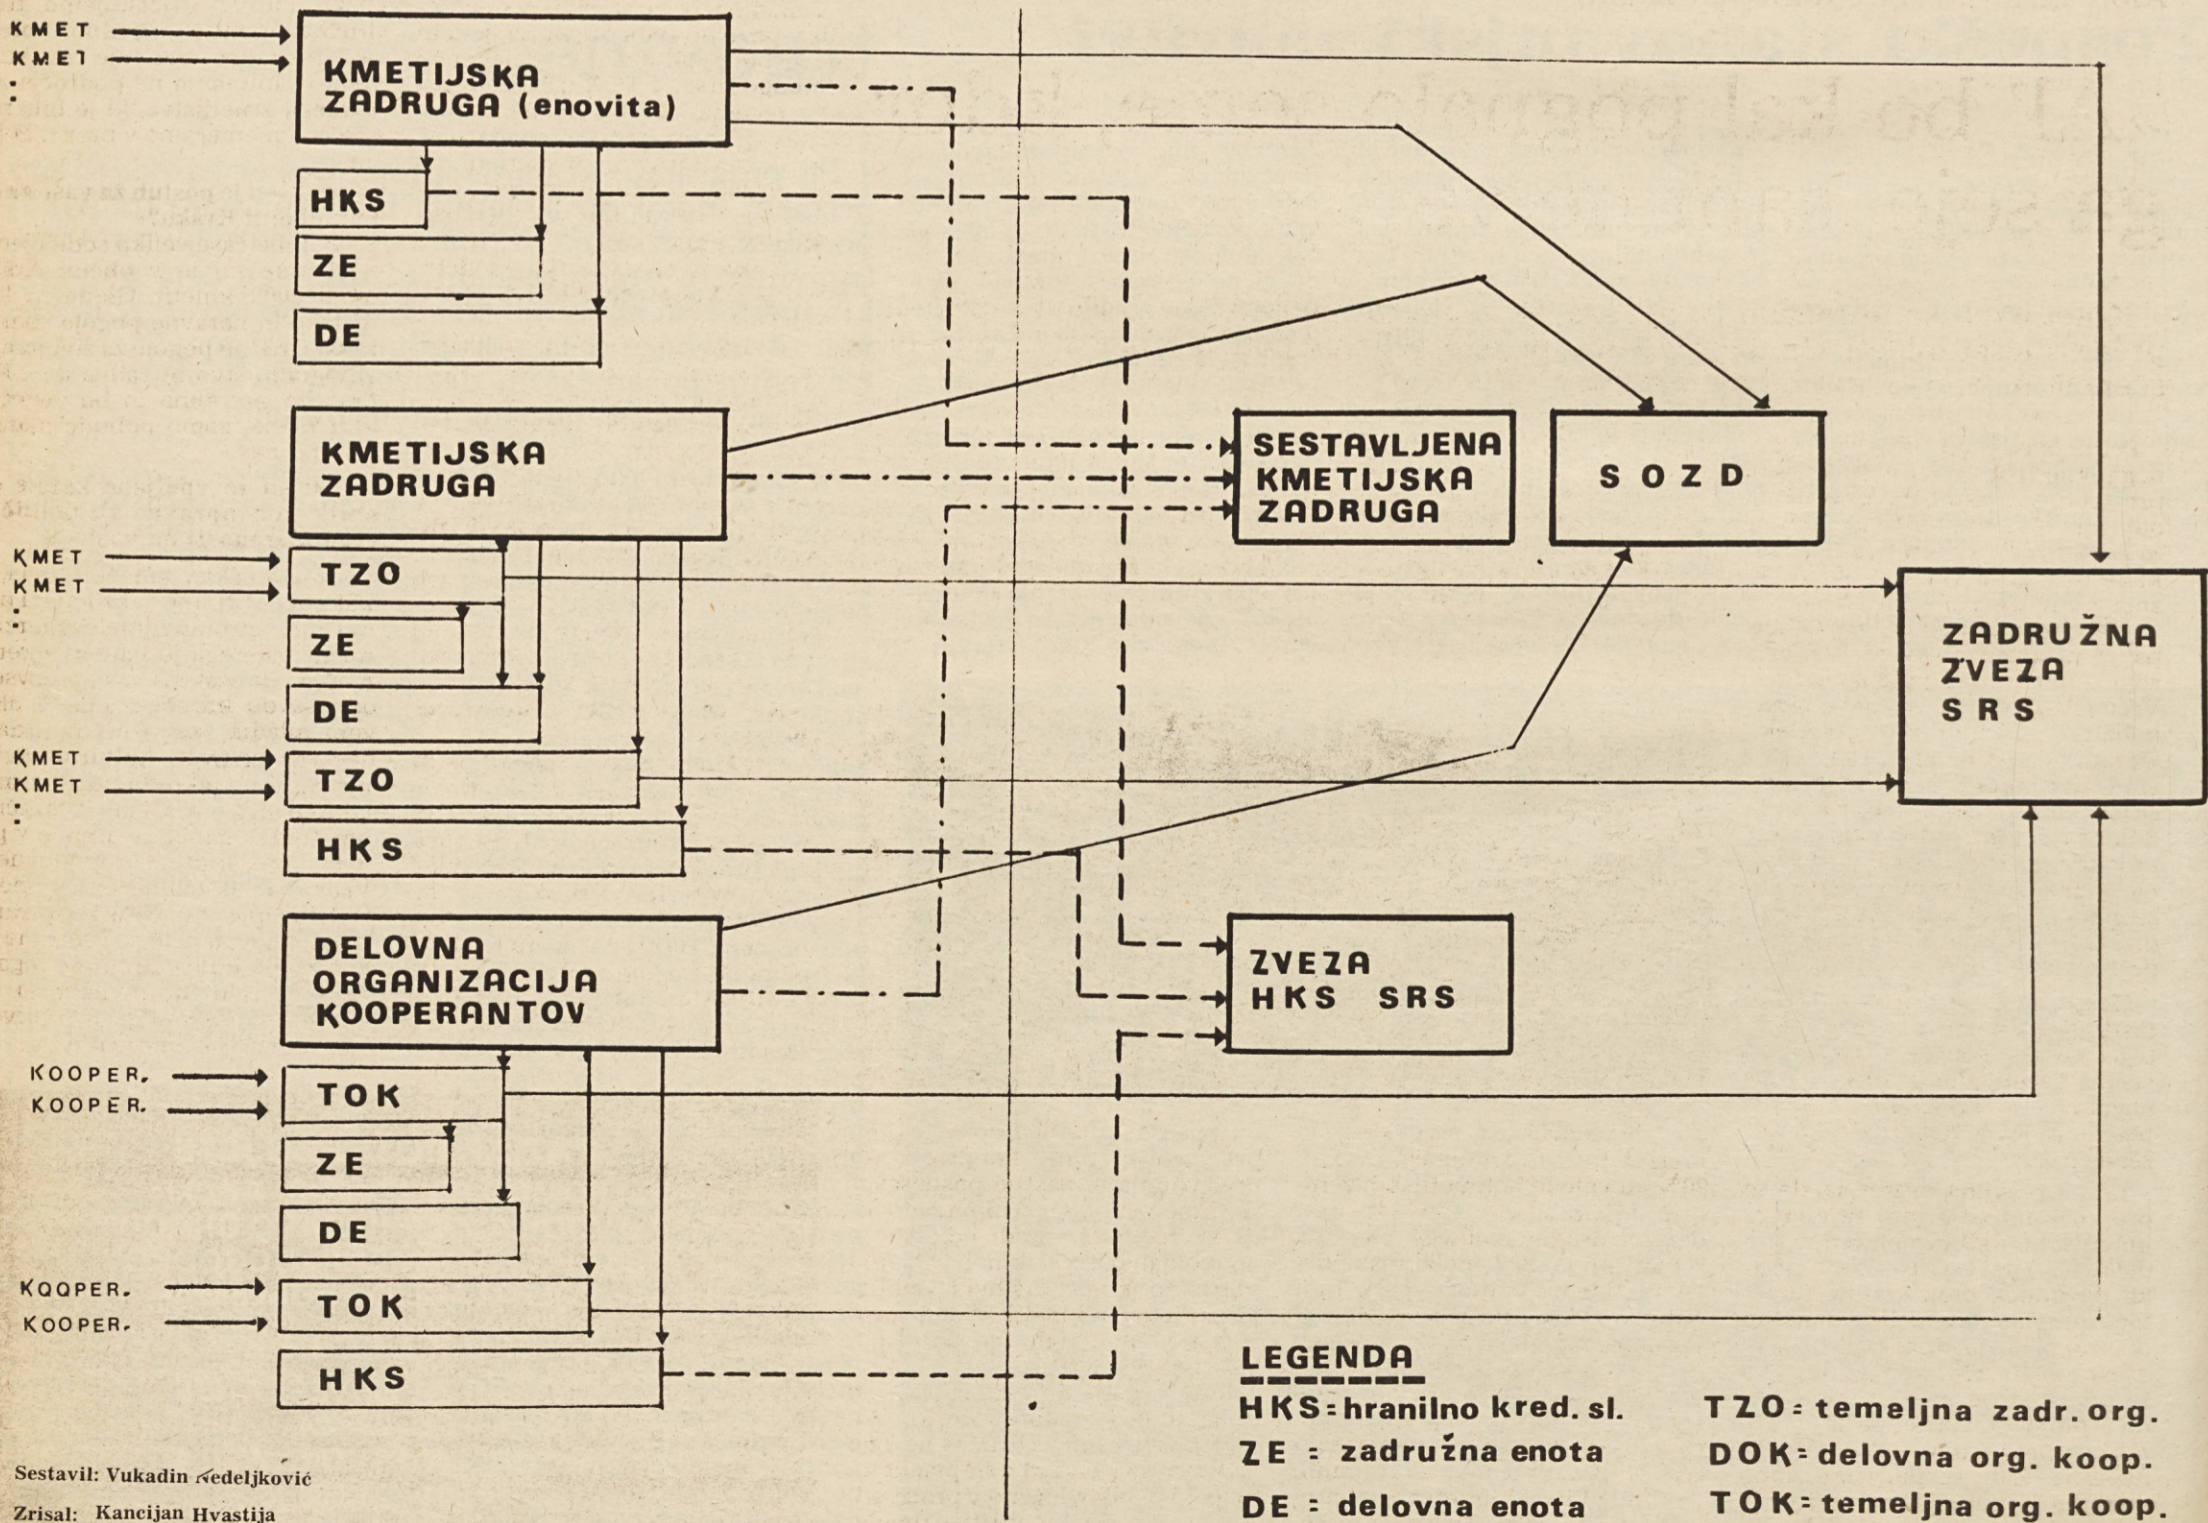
KMET
KMET
:

KMETIJSKA ZADRUGA (enovita)

HKS
ZE
DE

KMETIJSKA ZADRUGA

KMET
KMET
:

TZO
ZE
DE

KMET
KMET
:

TZO
HKS

DELOVNA ORGANIZACIJA KOOPERANTOV

KOOPER.
KOOPER.

TOK
ZE
DE

KOOPER.
KOOPER.

TOK
HKS

SESTAVLJENA KMETIJSKA ZADRUGA

S O Z D

ZADRUŽNA ZVEZA S R S

ZVEZA HKS SRS

LEGENDA
HKS: hranilno kred. sl.
ZE : zadružna enota
DE : delovna enota
TZO: temeljna zadr. org.
DOK: delovna org. koop.
TOK: temeljna org. koop.

Sestavil: Vukadin Nedeljković
Zrisal: Kancijan Hvastija